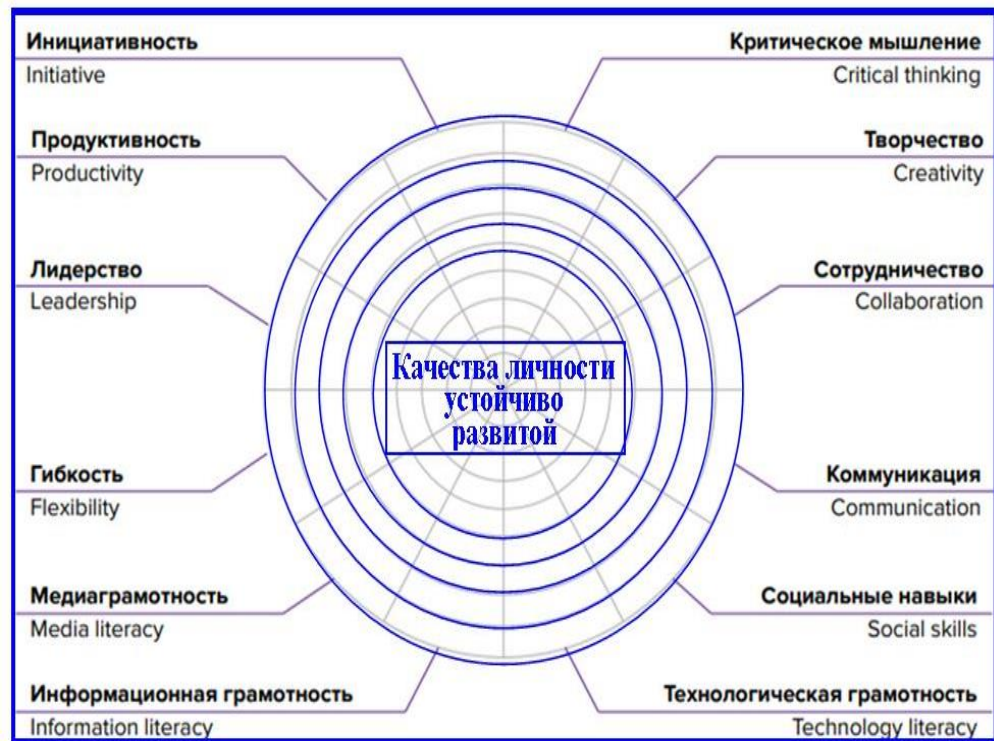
Инициативность
Initiative

Продуктивность
Productivity

Лидерство
Leadership

Гибкость
Flexibility

Медиаграмотность
Media literacy

Информационная грамотность
Information literacy

Критическое мышление
Critical thinking

Творчество
Creativity

Сотрудничество
Collaboration

Коммуникация
Communication

Социальные навыки
Social skills

Технологическая грамотность
Technology literacy

Качества личности устойчиво развитой